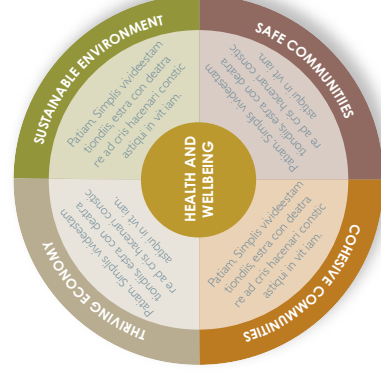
SUSTAINABLE ENVIRONMENT

Patiam. Simplis vivideestam tiondis. estra con deatra re ad cris hacenari constic astiqui in vit iam.

SAFE COMMUNITIES

Patiam. Simplis vivideestam tiondis. estra con deatra re ad cris hacenari constic astiqui in vit iam.

HEALTH AND WELLBEING

THRIVING ECONOMY

Patiam. Simplis vivideestam tiondis. estra con deatra re ad cris hacenari constic astiqui in vit iam.

COHESIVE COMMUNITIES

Patiam. Simplis vivideestam tiondis. estra con deatra re ad cris hacenari constic astiqui in vit iam.